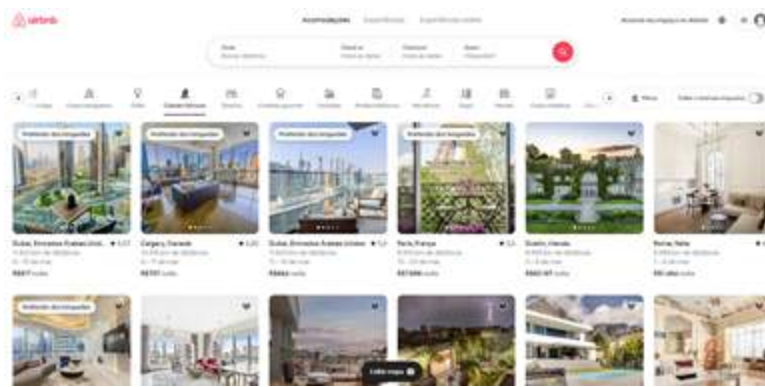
airbnb

Acomodações Experiências Experiências online

Anuncie seu espaço no Airbnb

Onde Buscar destinos | Check-in Insira as datas | Checkout Insira as datas | Quem Hóspedes?

Favorito dos hóspedes

Dubai, Emirados Árabes Unido ★ 4,97
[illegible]
R$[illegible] noite

Calgary, Canadá ★ 4,95
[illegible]
R$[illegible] noite

Dubai, Emirados Árabes Unidos ★ 5,0
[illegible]
R$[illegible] noite

Paris, França ★ 5,0
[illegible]
R$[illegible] noite

Dublin, Irlanda
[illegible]
R$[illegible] noite

Roma, Itália
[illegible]
R$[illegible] noite

Filtros

Exibir mapa